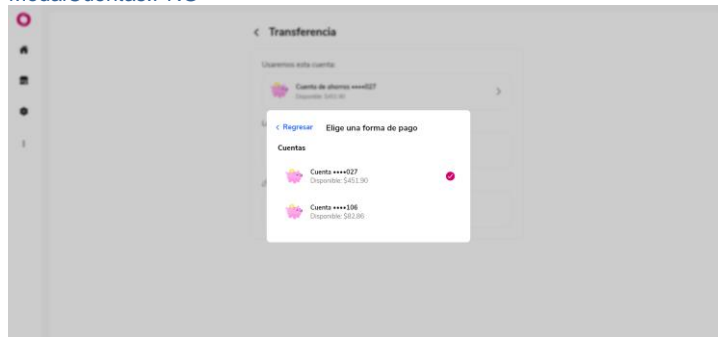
ModalCuentas. 1 C

< Transferencia

Usaremos esta cuenta

Cuenta de ahorros ••••027
Disponible: $451.90

< Regresar Elige una forma de pago

Cuentas

Cuenta ••••027
Disponible: $451.90

Cuenta ••••106
Disponible: $82.86